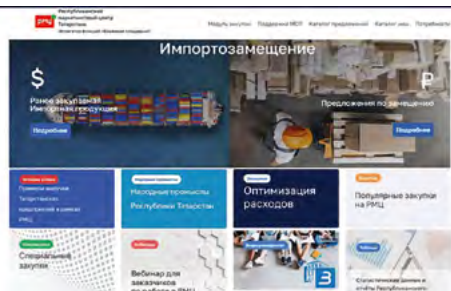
РМЦ Республиканский маркетинговый центр Татарстан

Модуль закупок Поддержка МСП Каталог предложений Каталог услуг Потребность

Импортозамещение

$

Ранее закупаемая импортная продукция

Подробнее

₽

Предложения по замещению

Подробнее

Главные закупки Татарстана

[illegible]

Народные промыслы Республики Татарстан

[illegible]

Оптимизация расходов

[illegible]

Популярные закупки на РМЦ

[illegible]

Специальные закупки

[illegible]

Вебинар для заказчиков

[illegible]

Статистические данные